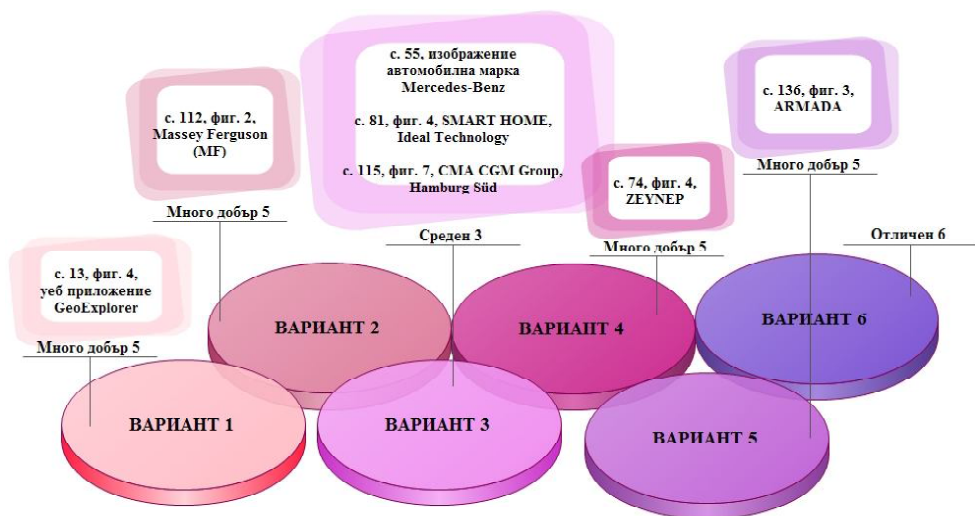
с. 13, фиг. 4, уеб приложение GeoExplorer

Много добър 5

с. 112, фиг. 2, Massey Ferguson (MF)

Много добър 5

с. 55, изображение автомобилна марка Mercedes-Benz

с. 81, фиг. 4, SMART HOME, Ideal Technology

с. 115, фиг. 7, CMA CGM Group, Hamburg Süd

Среден 3

с. 74, фиг. 4, ZEYNEP

Много добър 5

с. 136, фиг. 3, ARMADA

Много добър 5

Отличен 6

ВАРИАНТ 2

ВАРИАНТ 4

ВАРИАНТ 6

ВАРИАНТ 1

ВАРИАНТ 3

ВАРИАНТ 5